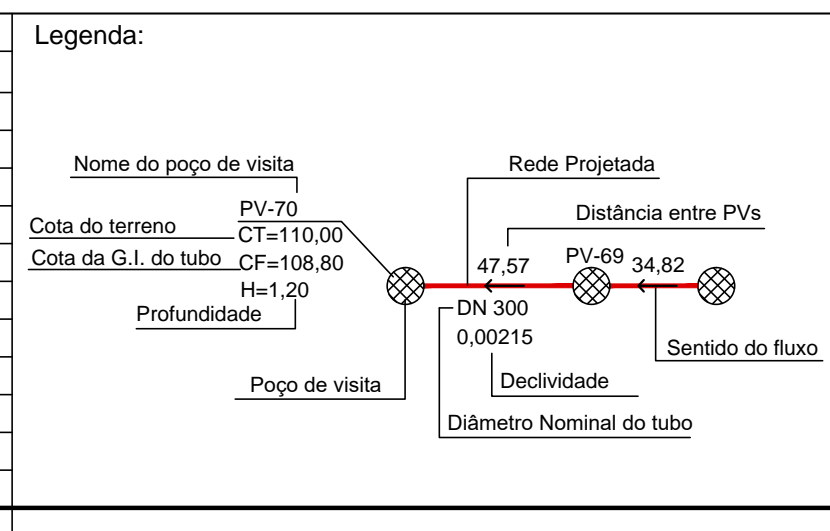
Legenda:

Nome do poço de visita
PV-70
Cota do terreno
CT=110,00
Cota da G.I. do tubo
CF=108,80
H=1,20
Profundidade

Rede Projetada
Distância entre PVs
47,57
PV-69
34,82
DN 300
0,00215
Sentido do fluxo
Declividade
Poço de visita
Diâmetro Nominal do tubo